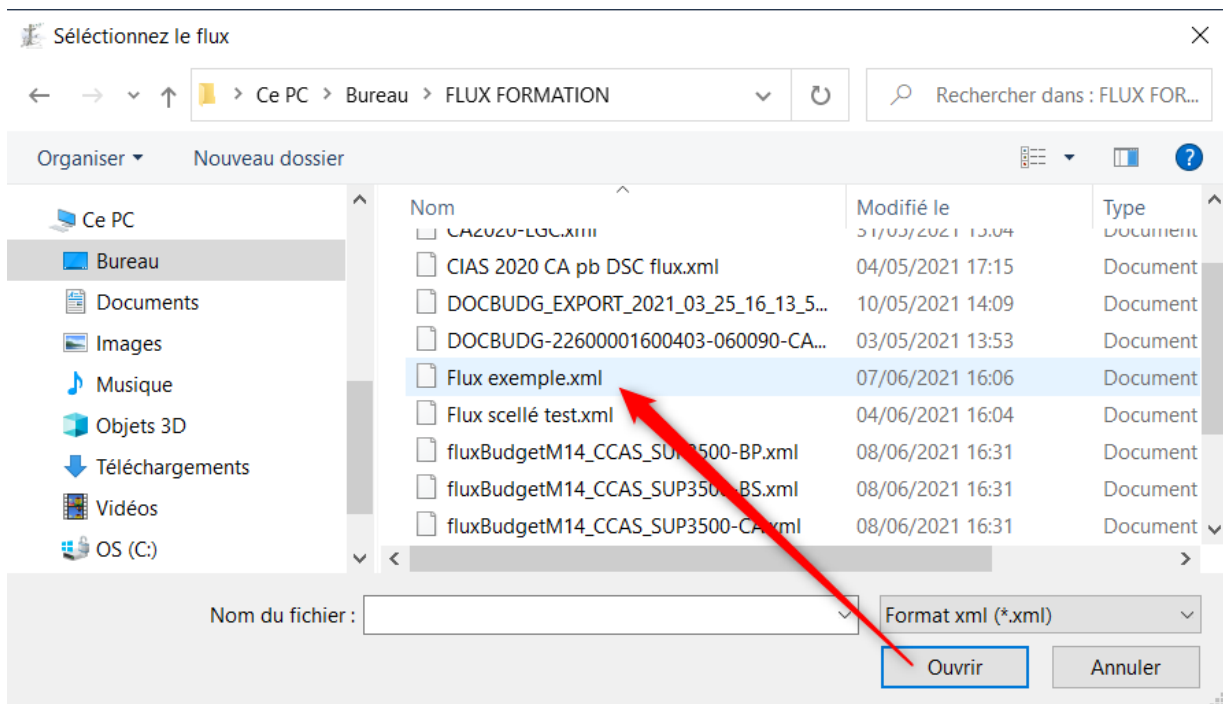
Sélectionnez le flux

Ce PC > Bureau > FLUX FORMATION

Rechercher dans : FLUX FOR...

Organiser ▾ Nouveau dossier

Ce PC
Bureau
Documents
Images
Musique
Objets 3D
Téléchargements
Vidéos
OS (C:)

| Nom | Modifié le | Type |
|---|---|---|
| CA2020-LGC.xml | 31/05/2021 15:04 | Document |
| CIAS 2020 CA pb DSC flux.xml | 04/05/2021 17:15 | Document |
| DOCBUDG_EXPORT_2021_03_25_16_13_5... | 10/05/2021 14:09 | Document |
| DOCBUDG-22600001600403-060090-CA... | 03/05/2021 13:53 | Document |
| Flux exemple.xml | 07/06/2021 16:06 | Document |
| Flux scellé test.xml | 04/06/2021 16:04 | Document |
| fluxBudgetM14_CCAS_SUP3500-BP.xml | 08/06/2021 16:31 | Document |
| fluxBudgetM14_CCAS_SUP3500-BS.xml | 08/06/2021 16:31 | Document |
| fluxBudgetM14_CCAS_SUP3500-CA.xml | 08/06/2021 16:31 | Document |

Nom du fichier :

Format xml (*.xml)

Ouvrir

Annuler